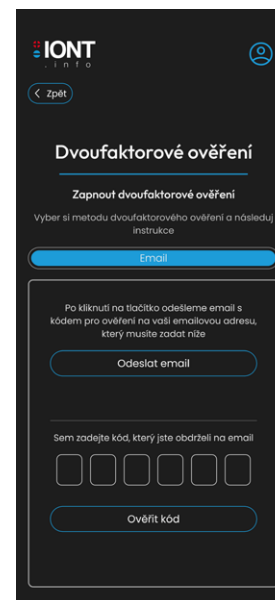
IONT
.info

Zpět

Dvoufaktorové ověření

Zapnout dvoufaktorové ověření

Vyber si metodu dvoufaktorového ověření a následuj instrukce

Email

Po kliknutí na tlačítko odešleme email s kódem pro ověření na vaši emailovou adresu, který musíte zadat níže

Odeslat email

Sem zadejte kód, který jste obdrželi na email

Ověřit kód